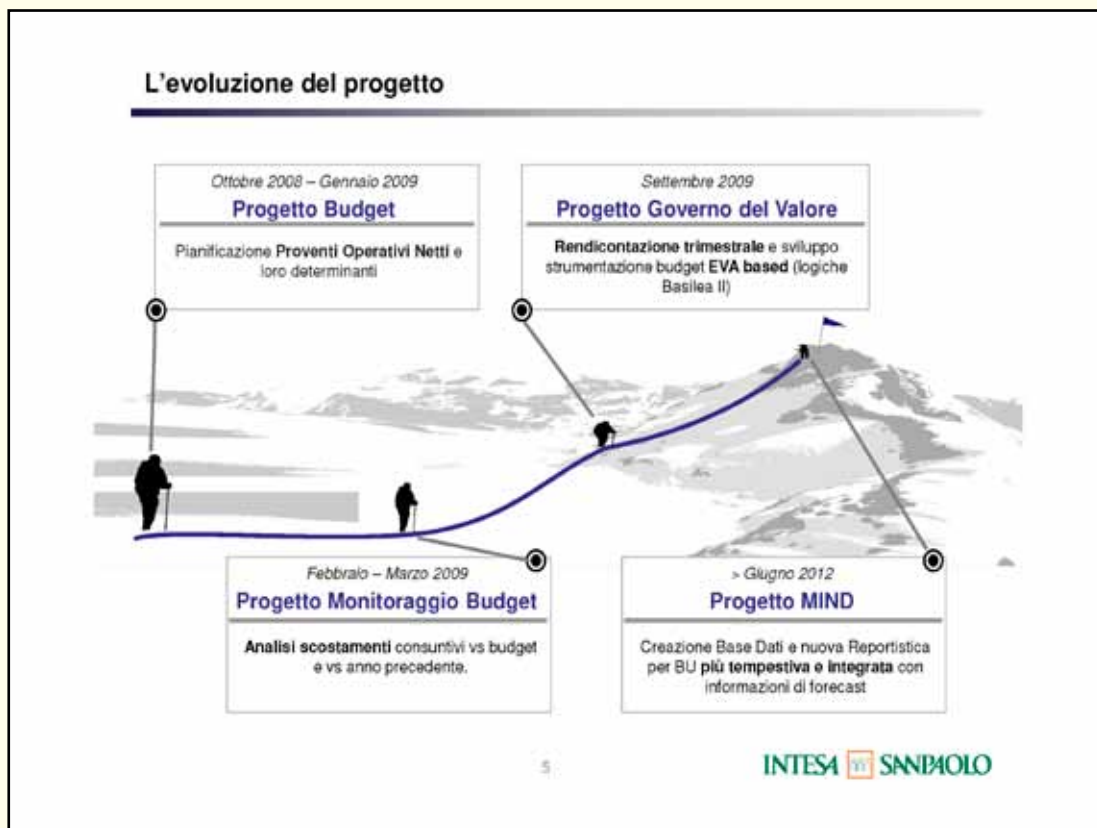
L’evoluzione del progetto

Ottobre 2008 – Gennaio 2009
Progetto Budget
Pianificazione Proventi Operativi Netti e loro determinanti

Settembre 2009
Progetto Governo del Valore
Rendicontazione trimestrale e sviluppo strumentazione budget EVA based (logiche Basilea II)

Febbraio – Marzo 2009
Progetto Monitoraggio Budget
Analisi scostamenti consuntivi vs budget e vs anno precedente.

> Giugno 2012
Progetto MIND
Creazione Base Dati e nuova Reportistica per BU più tempestiva e integrata con informazioni di forecast

5

INTESA SANPAOLO